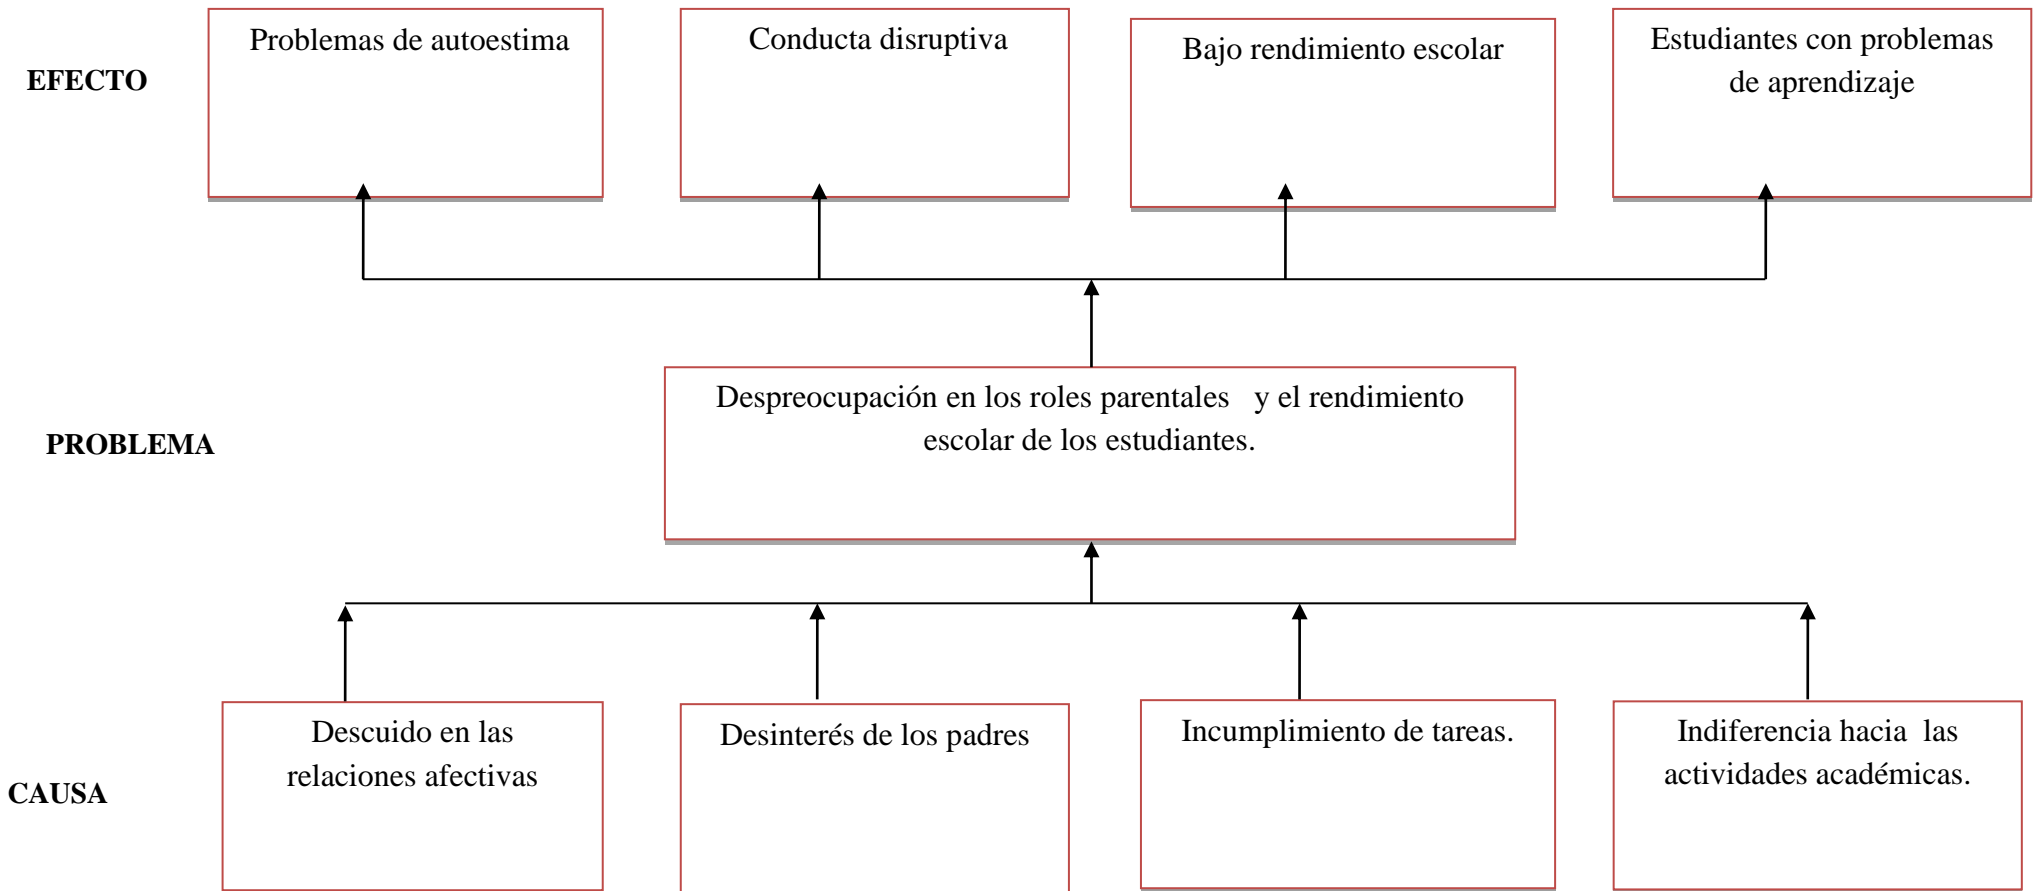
EFECTO

Problemas de autoestima

Conducta disruptiva

Bajo rendimiento escolar

Estudiantes con problemas de aprendizaje

PROBLEMA

Despreocupación en los roles parentales y el rendimiento escolar de los estudiantes.

CAUSA

Descuido en las relaciones afectivas

Desinterés de los padres

Incumplimiento de tareas.

Indiferencia hacia las actividades académicas.